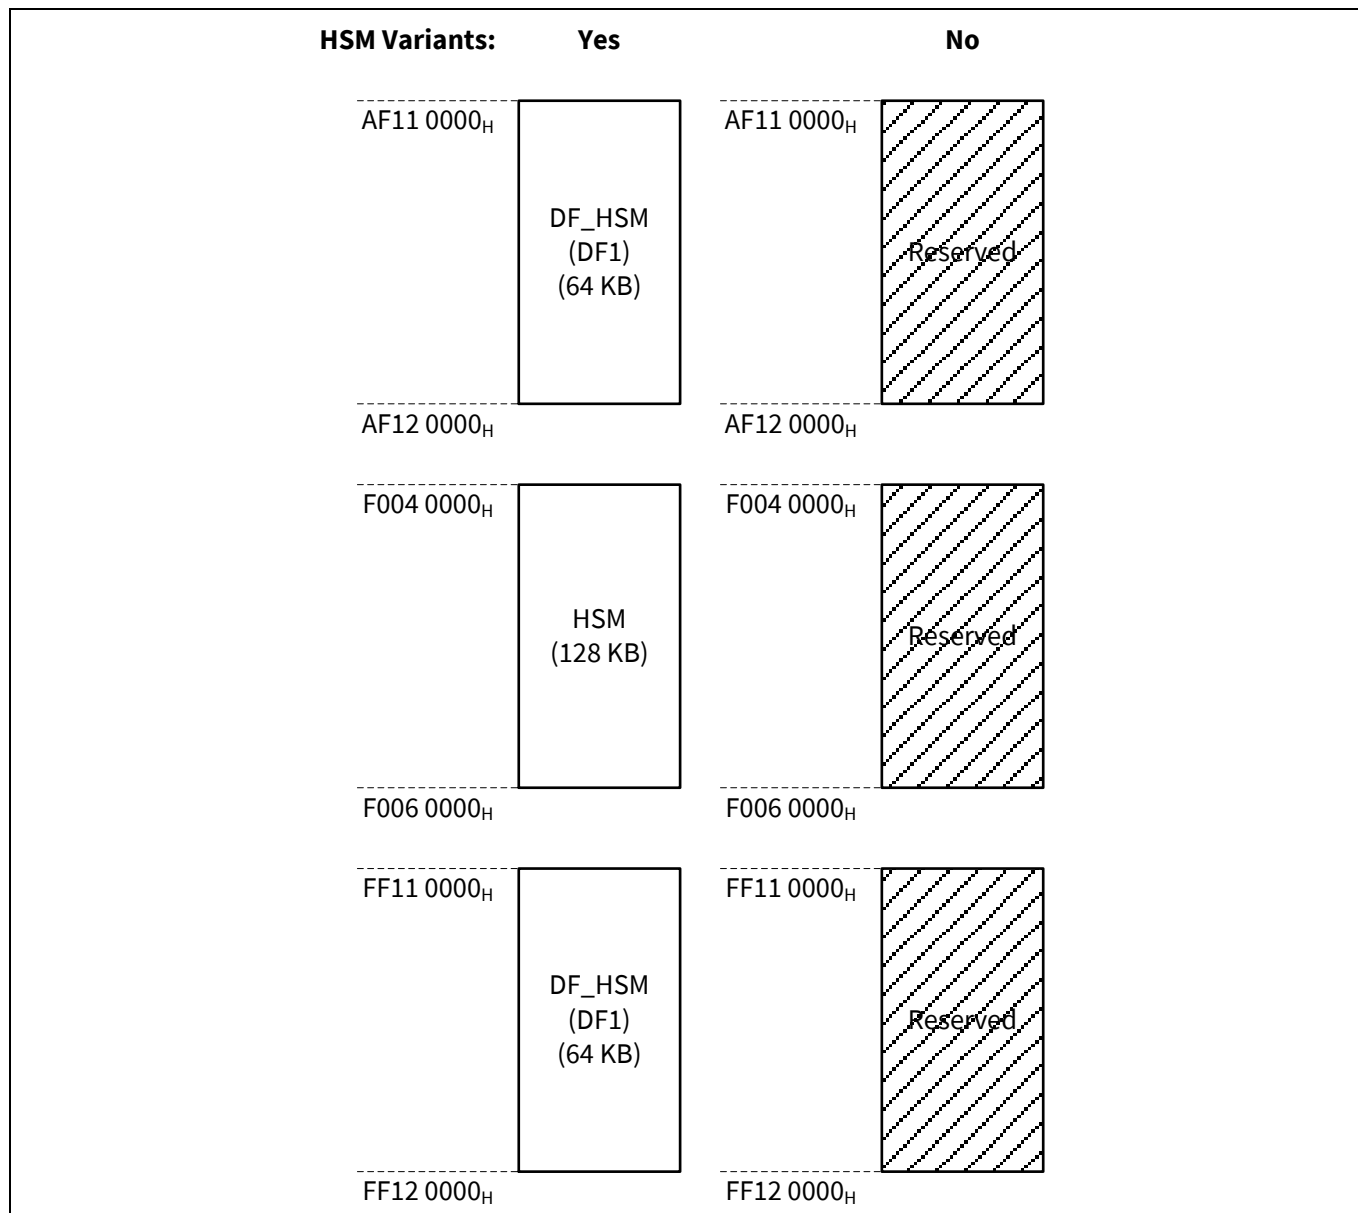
HSM Variants: Yes No

AF11 0000$_H$

DF_HSM (DF1) (64 KB)

AF11 0000$_H$

Reserved

AF12 0000$_H$

AF12 0000$_H$

F004 0000$_H$

HSM (128 KB)

F004 0000$_H$

Reserved

F006 0000$_H$

F006 0000$_H$

FF11 0000$_H$

DF_HSM (DF1) (64 KB)

FF11 0000$_H$

Reserved

FF12 0000$_H$

FF12 0000$_H$